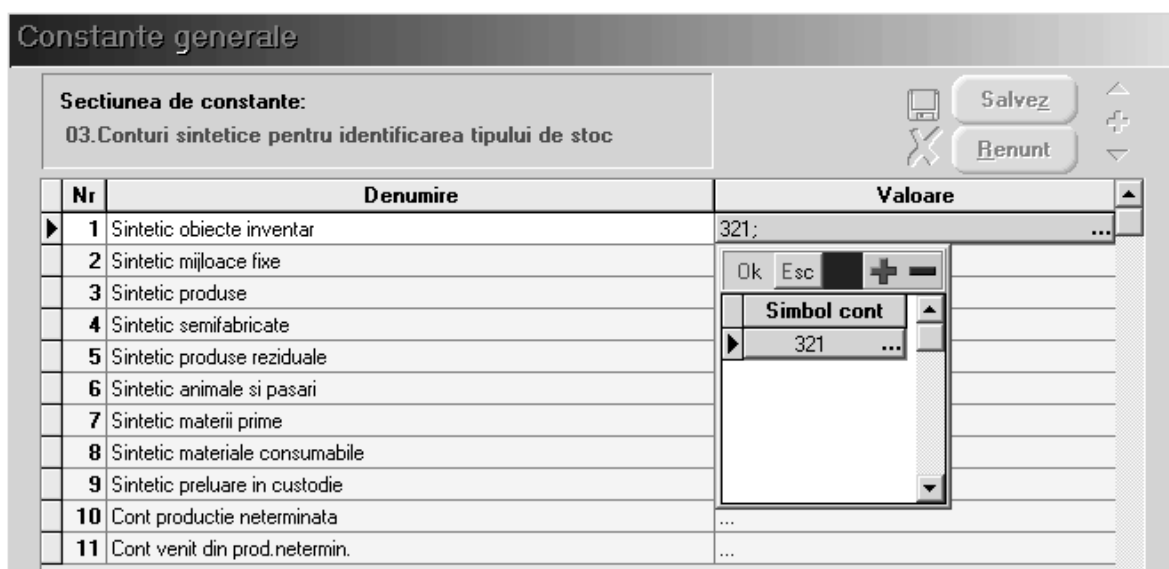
Constante generale

Sectiunea de constante:
03.Conturi sintetice pentru identificarea tipului de stoc

Salvez
Renunt

| Nr | Denumire | Valoare |
|---|---|---|
| 1 | Sintetic obiecte inventar | 321; ... |
| 2 | Sintetic mijloace fixe | |
| 3 | Sintetic produse | |
| 4 | Sintetic semifabricate | |
| 5 | Sintetic produse reziduale | |
| 6 | Sintetic animale si pasari | |
| 7 | Sintetic materii prime | |
| 8 | Sintetic materiale consumabile | |
| 9 | Sintetic preluare in custodie | |
| 10 | Cont productie neterminata | ... |
| 11 | Cont venit din prod.netermin. | ... |

Ok Esc

| Simbol cont |
|---|
| 321 ... |